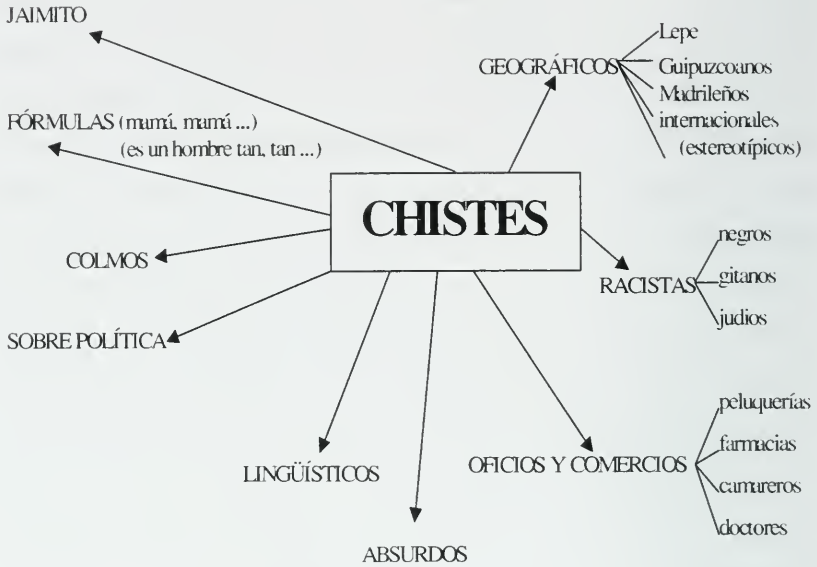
JAIMITO

FÓRMULAS (mamá, mamá ...)
(es un hombre tan, tan ...)

COLMOS

SOBRE POLÍTICA

CHISTES

GEOGRÁFICOS
Lepe
Guipuzcoanos
Madrileños
internacionales
(estereotípicos)

RACISTAS
negros
gitanos
judios

OFICIOS Y COMERCIOS
peluquerías
farmacias
camareros
doctores

LINGÜÍSTICOS

ABSURDOS